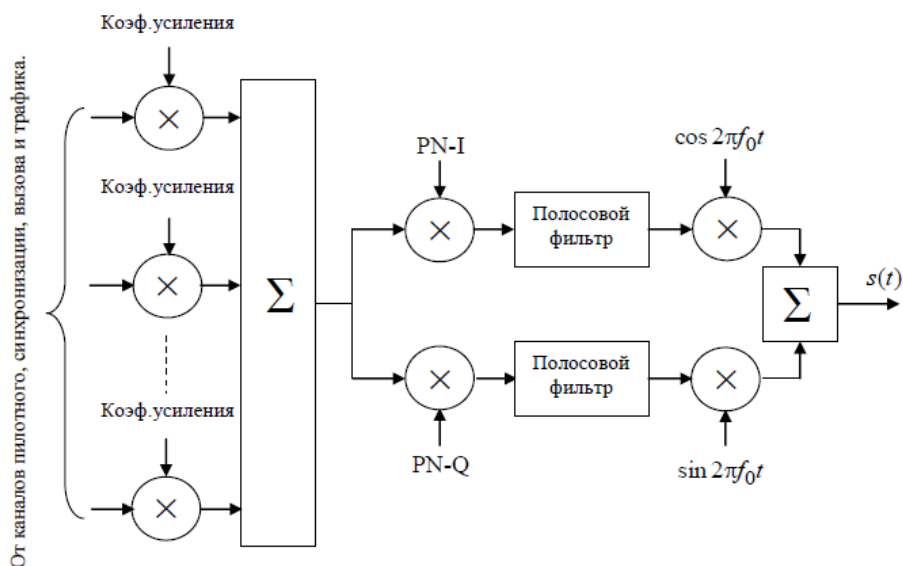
От каналов пилотного, синхронизации, вызова и трафика.

Коэф.усиления

Коэф.усиления

Коэф.усиления

$\Sigma$

PN-I

PN-Q

Полосовой фильтр

Полосовой фильтр

$\cos 2\pi f_0 t$

$\sin 2\pi f_0 t$

$\Sigma$

$s(t)$